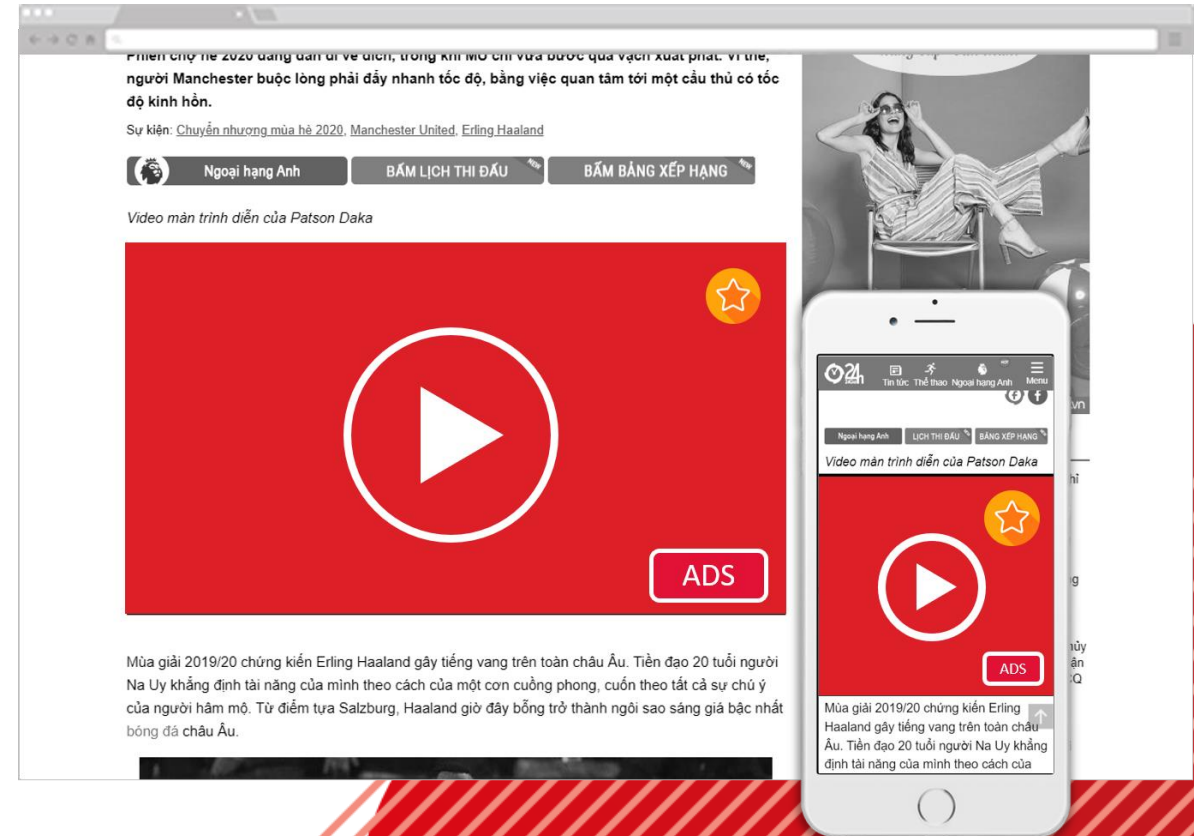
Phiên chợ hè 2020 đang dần đi về đích, trong khi MU chỉ vừa bước qua vạch xuất phát. Vì thế, người Manchester buộc lòng phải đẩy nhanh tốc độ, bằng việc quan tâm tới một cầu thủ có tốc độ kinh hồn.

Sự kiện: Chuyển nhượng mùa hè 2020, Manchester United, Erling Haaland

Ngoại hạng Anh | BẤM LỊCH THI ĐẤU | BẤM BẢNG XẾP HẠNG

Video màn trình diễn của Patson Daka

ADS

Mùa giải 2019/20 chứng kiến Erling Haaland gây tiếng vang trên toàn châu Âu. Tiền đạo 20 tuổi người Na Uy khẳng định tài năng của mình theo cách của một cơn cuồng phong, cuốn theo tất cả sự chú ý của người hâm mộ. Từ điểm tựa Salzburg, Haaland giờ đây bỗng trở thành ngôi sao sáng giá bậc nhất bóng đá châu Âu.

24h Tin tức Thể thao Ngoại hạng Anh Menu

Ngoại hạng Anh | LỊCH THI ĐẤU | BẢNG XẾP HẠNG

Video màn trình diễn của Patson Daka

ADS

Mùa giải 2019/20 chứng kiến Erling Haaland gây tiếng vang trên toàn châu Âu. Tiền đạo 20 tuổi người Na Uy khẳng định tài năng của mình theo cách của